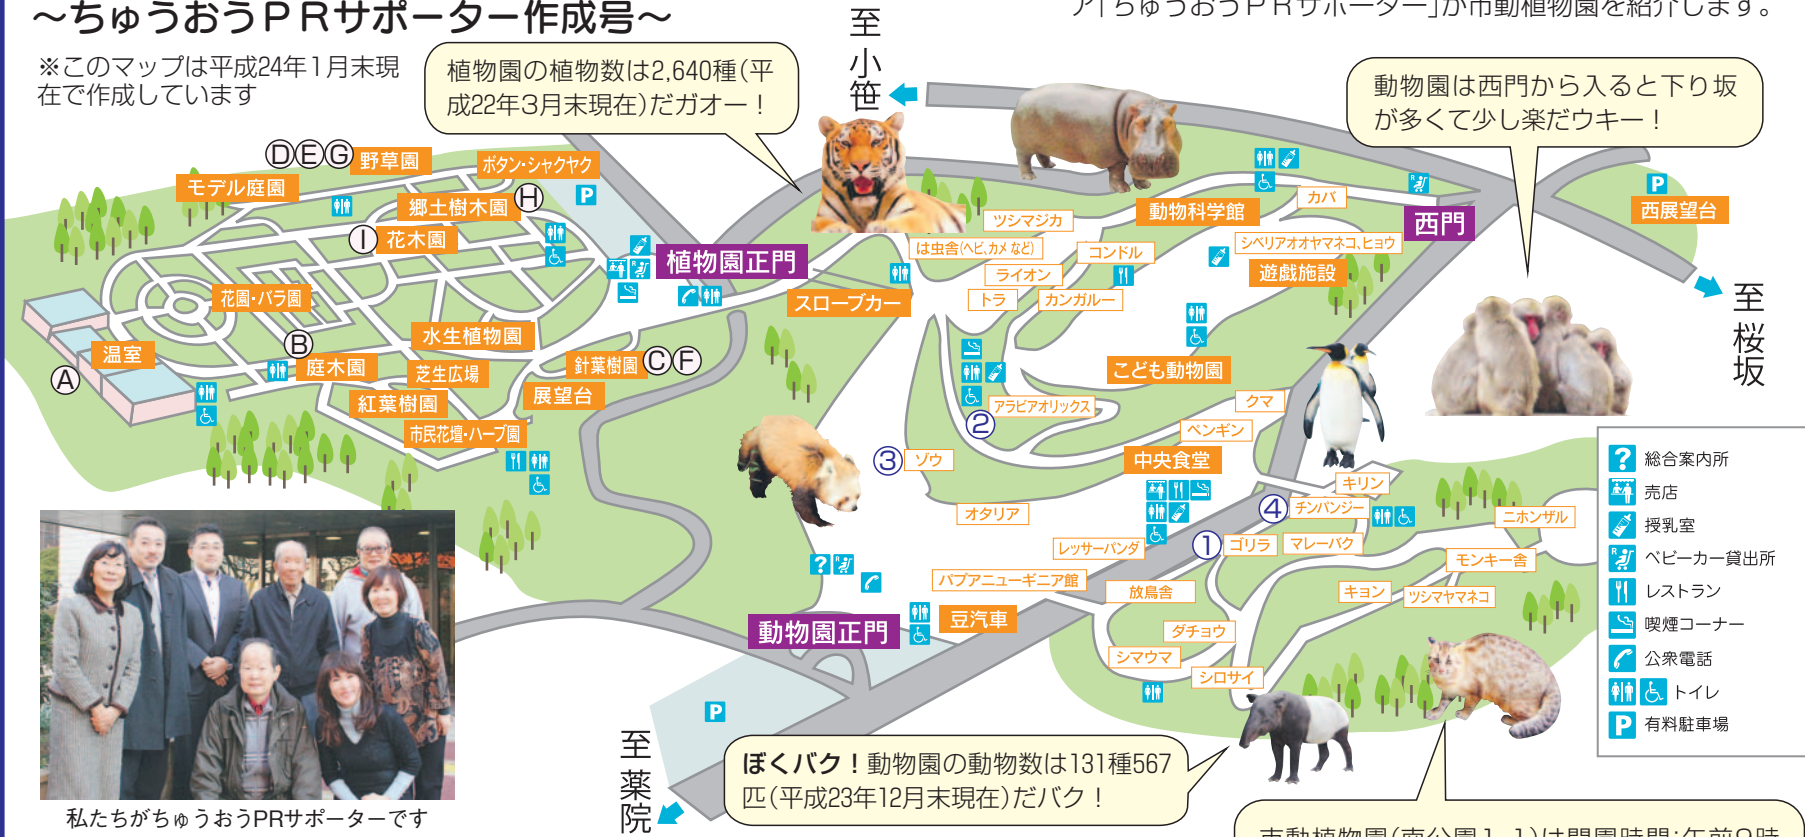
～ちゅうおうＰＲサポーター作成号～

ア「ちゅうおうＰＲサポーター」が市動植物園を紹介します。

※このマップは平成24年1月末現在で作成しています

植物園の植物数は2,640種(平成22年3月末現在)だガオー！

至小笹

動物園は西門から入ると下り坂が多くて少し楽だウキー！

ⒹⒺⒼ 野草園
ボタン・シャクヤク
モデル庭園
郷土樹木園 Ⓗ
Ⓘ 花木園
植物園正門
花園・バラ園
水生植物園
Ⓑ 庭木園
温室
Ⓐ
芝生広場
針葉樹園 ⒸⒻ
紅葉樹園
展望台
市民花壇・ハーブ園
スローブカー
ツシマジカ
は虫舎(ヘビ,カメ など)
ライオン
トラ
カンガルー
コンドル
動物科学館
カバ
シベリアオオヤマネコ,ヒョウ
遊戯施設
西門
西展望台
至桜坂
こども動物園
② アラビアオリックス
クマ
ペンギン
③ ゾウ
中央食堂
キリン
④ チンパンジー
ニホンザル
オタリア
レッサーパンダ
① ゴリラ
マレーバク
モンキー舎
パプアニューギニア館
放鳥舎
キョン
ツシマヤマネコ
動物園正門
豆汽車
ダチョウ
シマウマ
シロサイ

私たちがちゅうおうPRサポーターです

至薬院

ぼくバク！動物園の動物数は131種567匹(平成23年12月末現在)だバク！

総合案内所
売店
授乳室
ベビーカー貸出所
レストラン
喫煙コーナー
公衆電話
トイレ
有料駐車場

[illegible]